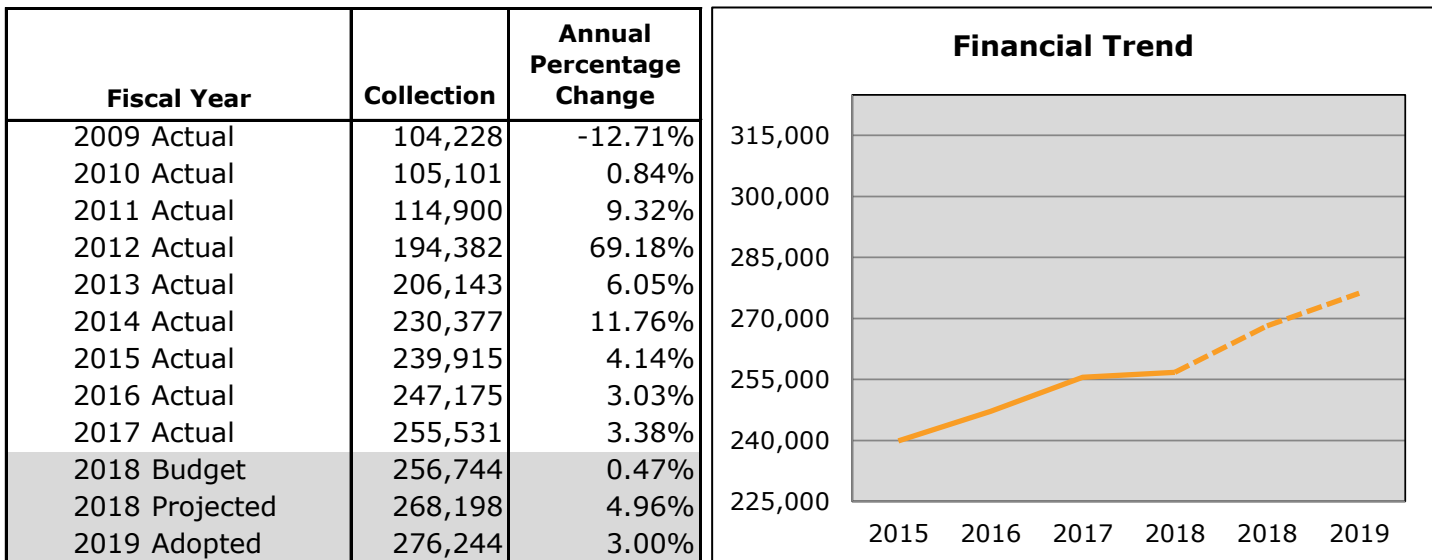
| Fiscal Year | Collection | Annual Percentage Change |
|---|---|---|
| 2009 Actual | 104,228 | -12.71% |
| 2010 Actual | 105,101 | 0.84% |
| 2011 Actual | 114,900 | 9.32% |
| 2012 Actual | 194,382 | 69.18% |
| 2013 Actual | 206,143 | 6.05% |
| 2014 Actual | 230,377 | 11.76% |
| 2015 Actual | 239,915 | 4.14% |
| 2016 Actual | 247,175 | 3.03% |
| 2017 Actual | 255,531 | 3.38% |
| 2018 Budget | 256,744 | 0.47% |
| 2018 Projected | 268,198 | 4.96% |
| 2019 Adopted | 276,244 | 3.00% |

Financial Trend

315,000
300,000
285,000
270,000
255,000
240,000
225,000

2015 2016 2017 2018 2018 2019